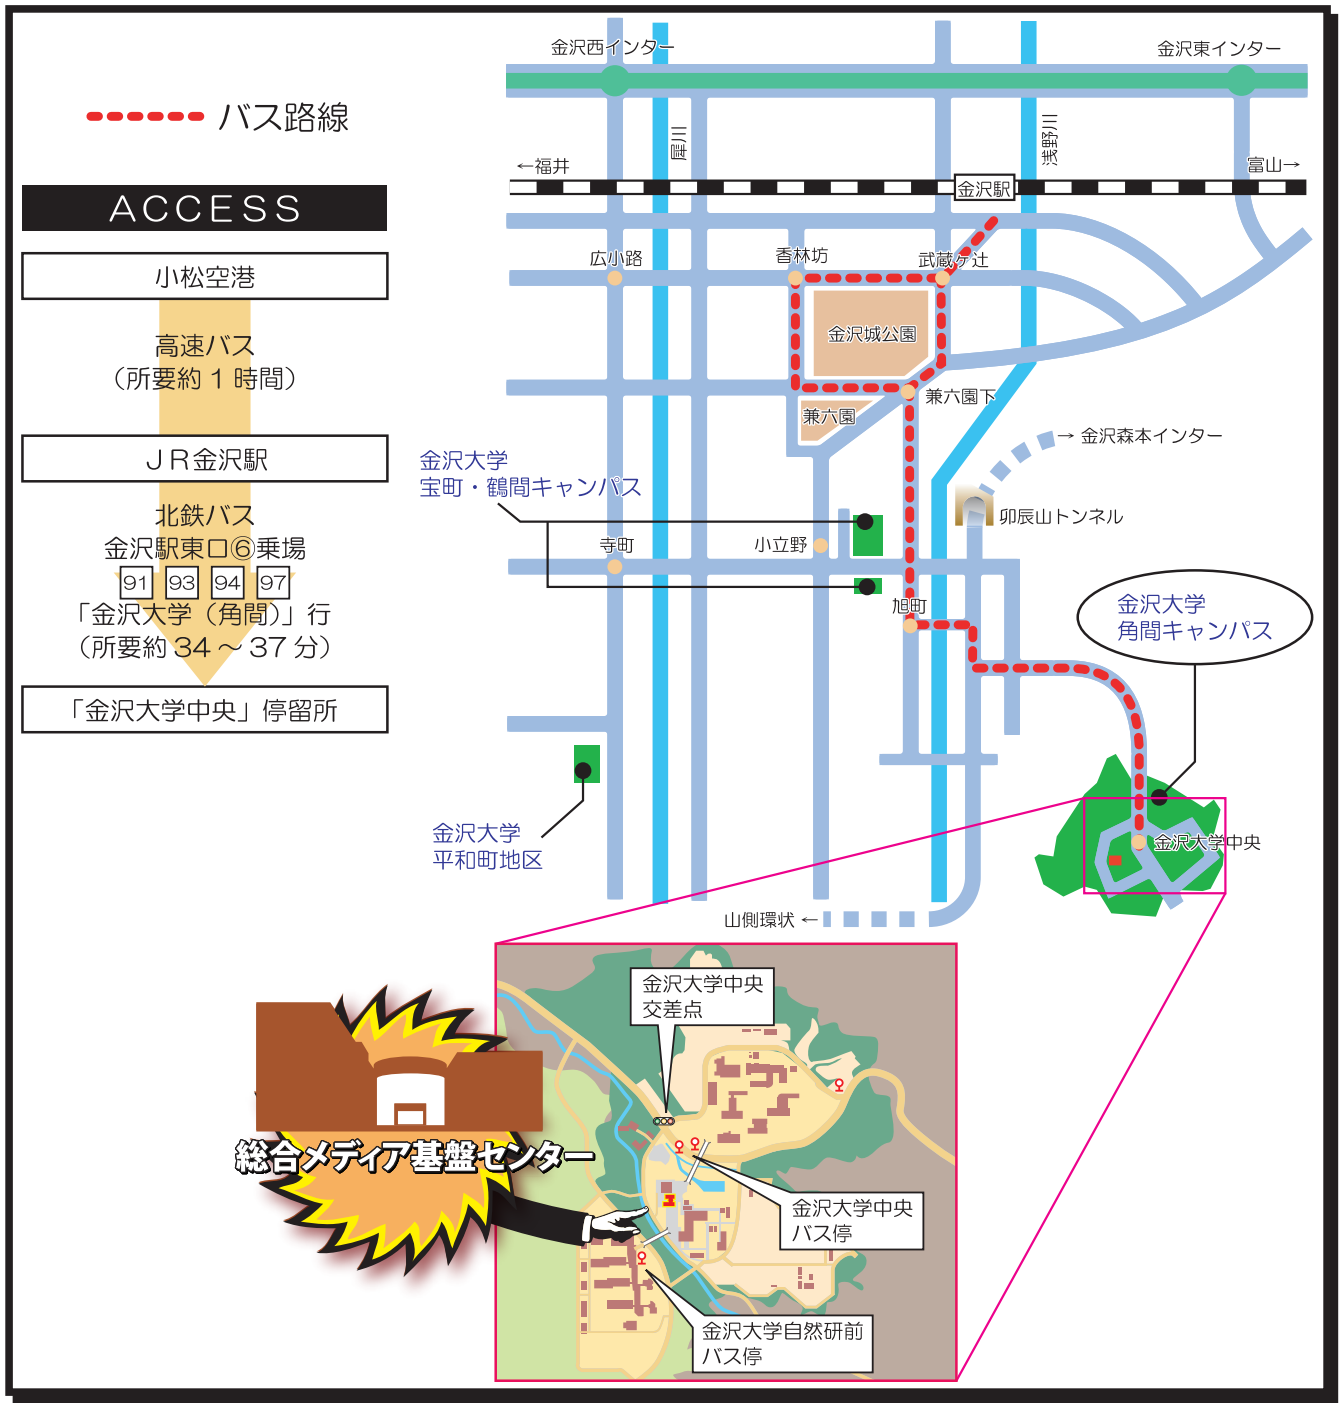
バス路線

ACCESS

小松空港

高速バス
(所要約 1 時間)

JR金沢駅

北鉄バス
金沢駅東口⑥乗場
91 93 94 97
「金沢大学(角間)」行
(所要約 34 ~ 37 分)

「金沢大学中央」停留所

金沢西インター
金沢東インター
←福井
犀川
浅野川
富山→
金沢駅
広小路
香林坊
武蔵ケ辻
金沢城公園
兼六園下
兼六園
→ 金沢森本インター
金沢大学
宝町・鶴間キャンパス
卯辰山トンネル
寺町
小立野
旭町
金沢大学
角間キャンパス
金沢大学中央
金沢大学
平和町地区
山側環状 ←

金沢大学中央
交差点
総合メディア基盤センター
金沢大学中央
バス停
金沢大学自然研前
バス停